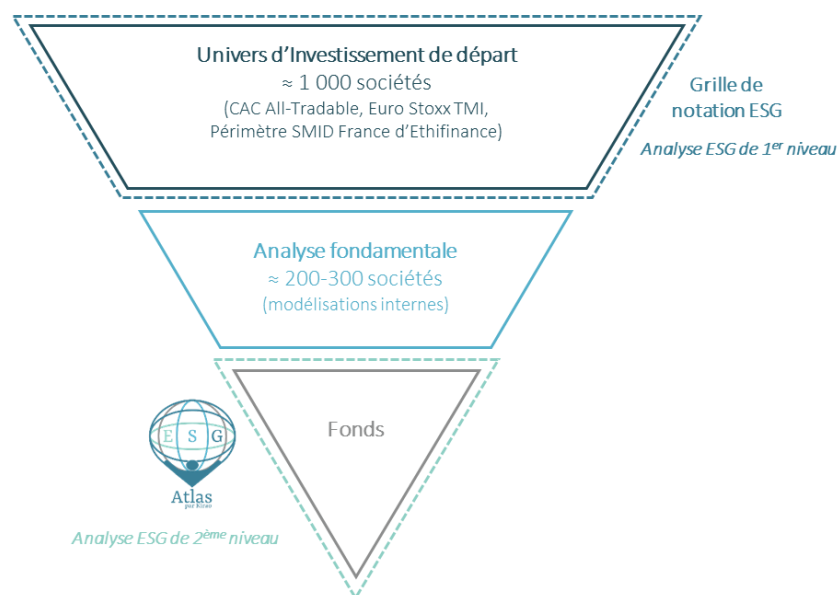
Univers d'Investissement de départ
≈ 1 000 sociétés
(CAC All-Tradable, Euro Stoxx TMI, Périmètre SMID France d'Ethifinance)

Grille de notation ESG
Analyse ESG de $1^{er}$ niveau

Analyse fondamentale
≈ 200-300 sociétés
(modélisations internes)

Fonds

E S G
Atlas
par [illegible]

Analyse ESG de $2^{ème}$ niveau